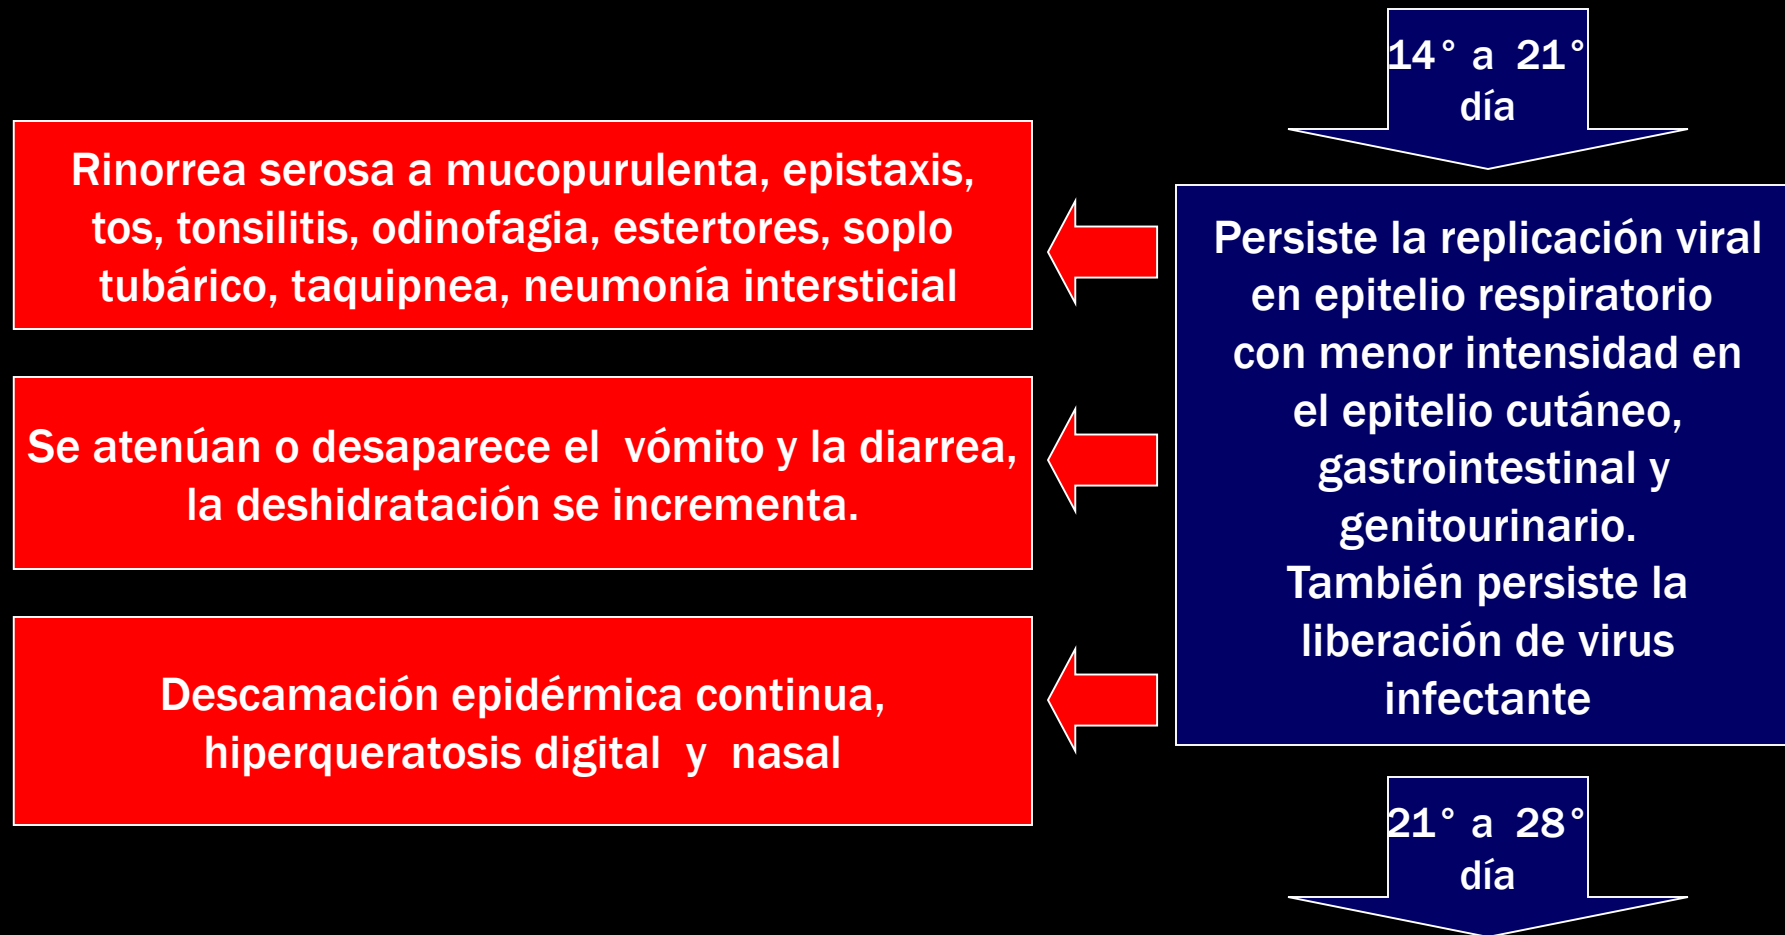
14° a 21° día

Rinorrea serosa a mucopurulenta, epistaxis, tos, tonsilitis, odinofagia, estertores, soplo tubárico, taquipnea, neumonía intersticial

Persiste la replicación viral en epitelio respiratorio con menor intensidad en el epitelio cutáneo, gastrointestinal y genitourinario. También persiste la liberación de virus infectante

Se atenúan o desaparece el vómito y la diarrea, la deshidratación se incrementa.

Descamación epidérmica continua, hiperqueratosis digital y nasal

21° a 28° día